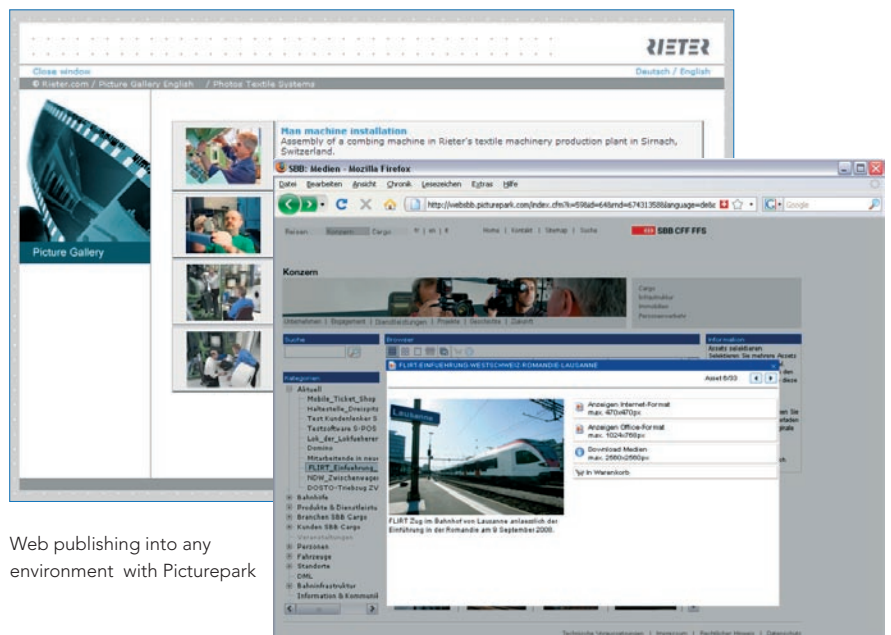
RIETER

Close window

Deutsch / English

© Rieter.com / Picture Gallery English / Photos Textile Systems

Picture Gallery

Man machine installation
Assembly of a combing machine in Rieter's textile machinery production plant in Sirnach, Switzerland.

SBB: Medien - Mozilla Firefox

Datei Bearbeiten Ansicht Chronik Lesezeichen Extras Hilfe

http://websbb.picturepark.com/index.cfm?i=59&id=64&md=674313588language=de&c

Google

Reisen Konzern Cargo fr | en | it Home | Kontakt | Sitemap | Suche SBB CFF FFS

Konzern

Cargo
Infrastruktur
Immobilien
Personenverkehr

Unternehmen | Engagement | Dienstleistungen | Projekte | Geschichte | Zukunft

Suche

Browser

Information
Assets selektieren
Selektieren Sie mehrere Assets

Kategorien
Aktuell
Mobile_Ticket_Shop
Haltestelle_Dreispitz
Test Kundenlenker S
Testsoftware S-POS
Lok_der_Lokfuehrer
Domino
Mitarbeitende in neue
FLIRT_Einfuehrung
NDW_Zwischenwagen
DOSTO-Triebzug ZV
Bahnhöfe
Produkte & Dienstleistu
Branchen SBB Cargo
Kunden SBB Cargo
Veranstaltungen
Personen
Fahrzeuge
Standorte
DML
Bahninfrastruktur
Information & Kommunik

FLIRT EINFUEHRUNG WESTSCHWEIZ ROMANDIE LAUSANNE

Asset 6/33

Lausanne

Anzeigen Internet-Format
max. 470x470px

Anzeigen Office-Format
max. 1024x768px

Download Medien
max. 2560x2560px

In Warenkorb

FLIRT Zug im Bahnhof von Lausanne anlässlich der Einführung in der Romandie am 9 September 2008.

Technische Voraussetzungen | Impressum | Rechtliche Hinweise | Datenschutz

Web publishing into any environment with Picturepark